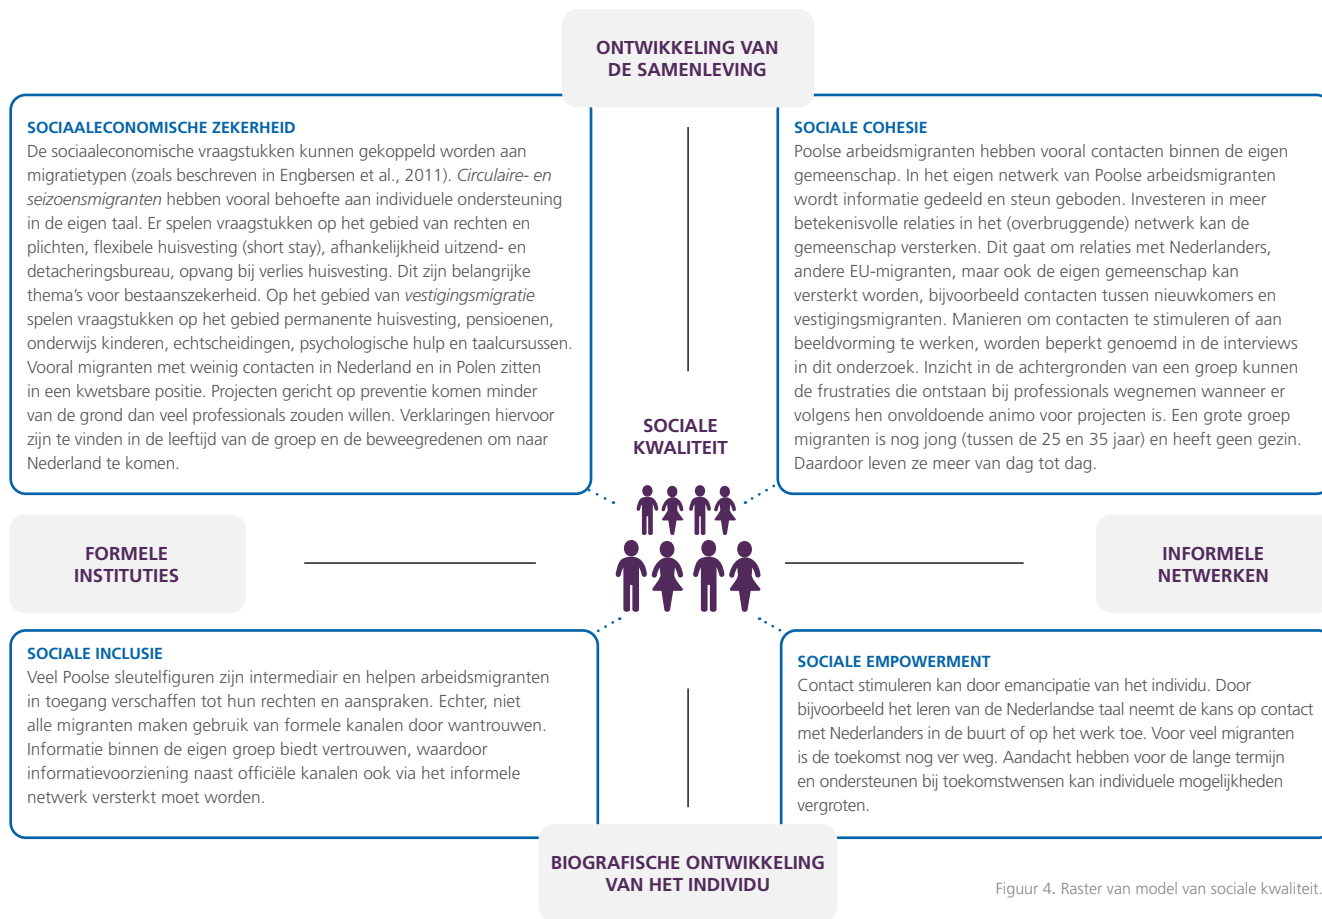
ONTWIKKELING VAN DE SAMENLEVING

SOCIAALECONOMISCHE ZEKERHEID
De sociaaleconomische vraagstukken kunnen gekoppeld worden aan migratietypen (zoals beschreven in Engbersen et al., 2011). Circulaire- en seizoensmigranten hebben vooral behoefte aan individuele ondersteuning in de eigen taal. Er spelen vraagstukken op het gebied van rechten en plichten, flexibele huisvesting (short stay), afhankelijkheid uitzend- en detacheringsbureau, opvang bij verlies huisvesting. Dit zijn belangrijke thema's voor bestaanszekerheid. Op het gebied van vestigingsmigratie spelen vraagstukken op het gebied permanente huisvesting, pensioenen, onderwijs kinderen, echtscheidingen, psychologische hulp en taalcursussen. Vooral migranten met weinig contacten in Nederland en in Polen zitten in een kwetsbare positie. Projecten gericht op preventie komen minder van de grond dan veel professionals zouden willen. Verklaringen hiervoor zijn te vinden in de leeftijd van de groep en de beweegredenen om naar Nederland te komen.

SOCIALE COHESIE
Poolse arbeidsmigranten hebben vooral contacten binnen de eigen gemeenschap. In het eigen netwerk van Poolse arbeidsmigranten wordt informatie gedeeld en steun geboden. Investeren in meer betekenisvolle relaties in het (overbruggende) netwerk kan de gemeenschap versterken. Dit gaat om relaties met Nederlanders, andere EU-migranten, maar ook de eigen gemeenschap kan versterkt worden, bijvoorbeeld contacten tussen nieuwkomers en vestigingsmigranten. Manieren om contacten te stimuleren of aan beeldvorming te werken, worden beperkt genoemd in de interviews in dit onderzoek. Inzicht in de achtergronden van een groep kunnen de frustraties die ontstaan bij professionals wegnemen wanneer er volgens hen onvoldoende animo voor projecten is. Een grote groep migranten is nog jong (tussen de 25 en 35 jaar) en heeft geen gezin. Daardoor leven ze meer van dag tot dag.

SOCIALE KWALITEIT

FORMELE INSTITUTIES

INFORMELE NETWERKEN

SOCIALE INCLUSIE
Veel Poolse sleutelfiguren zijn intermediair en helpen arbeidsmigranten in toegang verschaffen tot hun rechten en aanspraken. Echter, niet alle migranten maken gebruik van formele kanalen door wantrouwen. Informatie binnen de eigen groep biedt vertrouwen, waardoor informatievoorziening naast officiële kanalen ook via het informele netwerk versterkt moet worden.

SOCIALE EMPOWERMENT
Contact stimuleren kan door emancipatie van het individu. Door bijvoorbeeld het leren van de Nederlandse taal neemt de kans op contact met Nederlanders in de buurt of op het werk toe. Voor veel migranten is de toekomst nog ver weg. Aandacht hebben voor de lange termijn en ondersteunen bij toekomstwensen kan individuele mogelijkheden vergroten.

BIOGRAFISCHE ONTWIKKELING VAN HET INDIVIDU

Figuur 4. Raster van model van sociale kwaliteit.